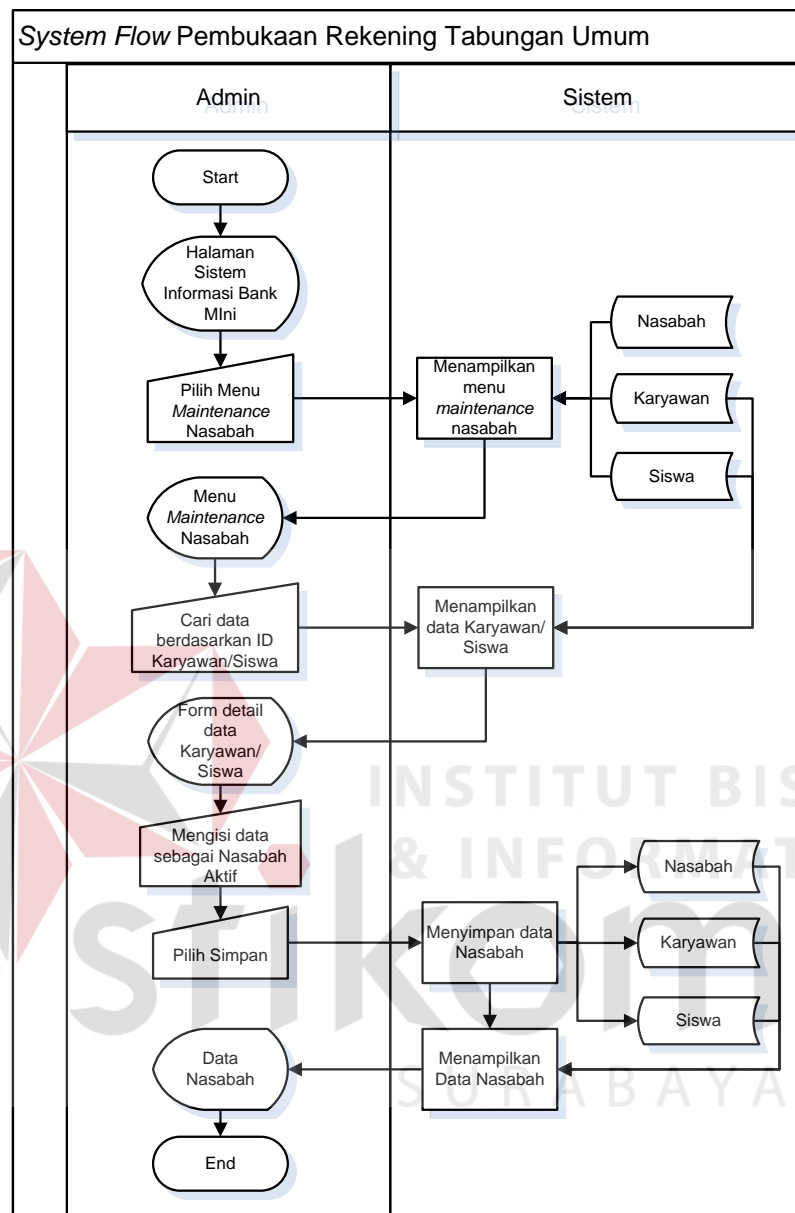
System Flow Pembukaan Rekening Tabungan Umum

| Admin | Sistem |
|---|---|

Start

Halaman Sistem Informasi Bank MIni

Pilih Menu Maintenance Nasabah

Menampilkan menu maintenance nasabah

Nasabah

Karyawan

Siswa

Menu Maintenance Nasabah

Cari data berdasarkan ID Karyawan/Siswa

Menampilkan data Karyawan/ Siswa

Form detail data Karyawan/ Siswa

Mengisi data sebagai Nasabah Aktif

Pilih Simpan

Menyimpan data Nasabah

Nasabah

Karyawan

Siswa

Data Nasabah

Menampilkan Data Nasabah

End

INSTITUT BIS & INFORMAT stikom SURABAYA